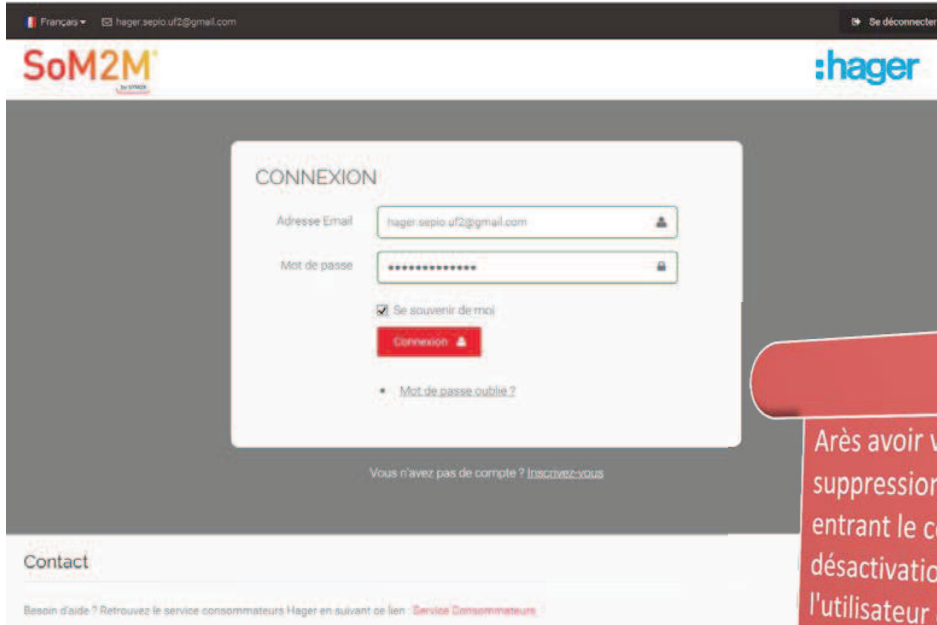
Français ▾ hager.sepio.uf2@gmail.com

Se déconnecter

SoM2M

by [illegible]

:hager

CONNEXION

Adresse Email hager.sepio.uf2@gmail.com

Mot de passe ••••••••••••••

Se souvenir de moi

Connexion

Mot de passe oublié ?

Vous n'avez pas de compte ? Inscrivez-vous

Contact

Besoin d'aide ? Retrouvez le service consommateurs Hager en suivant ce lien : Service Consommateurs

Arès avoir v
suppression
entrant le c
désactivatio
l'utilisateur